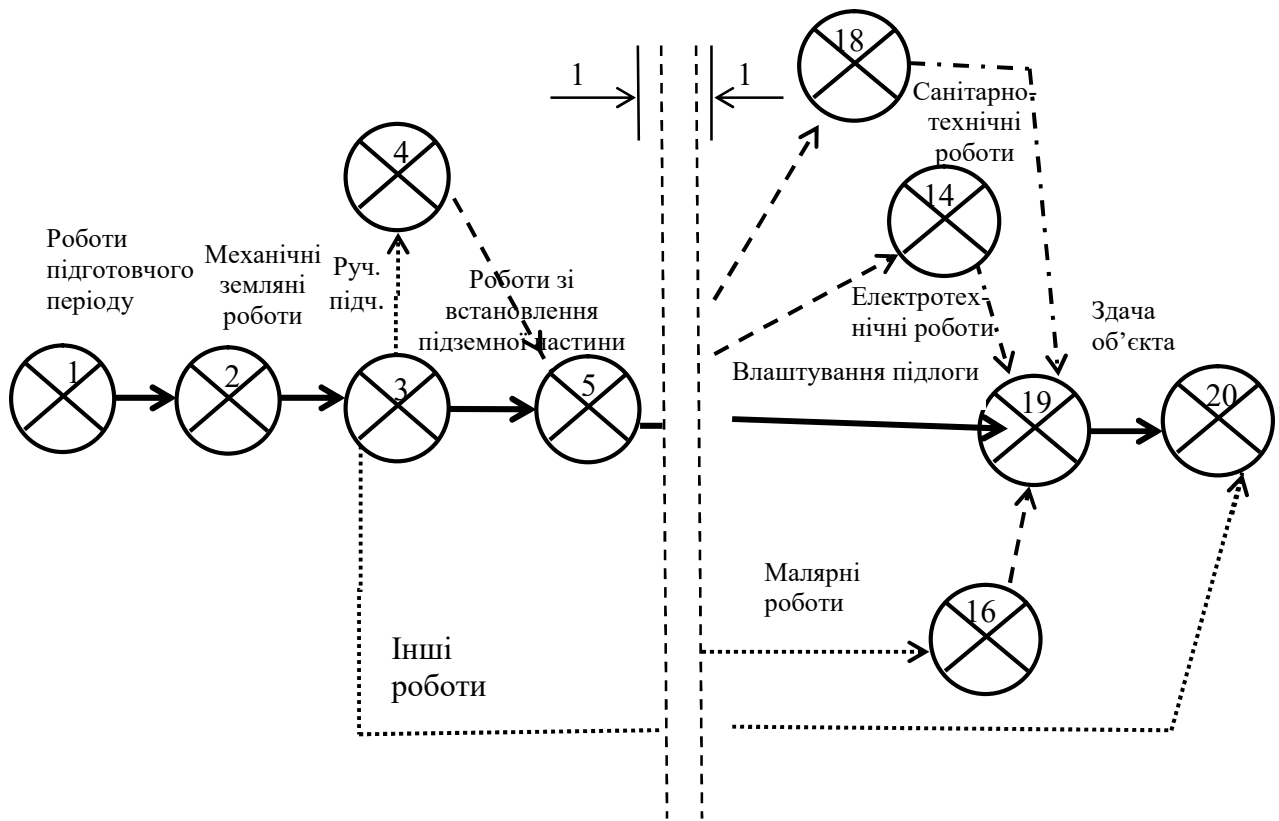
1

1

18

Санітарно-технічні роботи

4

14

Роботи підготовчого періоду

Механічні земляні роботи

Руч. підч.

Роботи зі встановлення підземної частини

Електротехнічні роботи

Здача об'єкта

1

2

3

5

Влаштування підлоги

19

20

Малярні роботи

16

Інші роботи